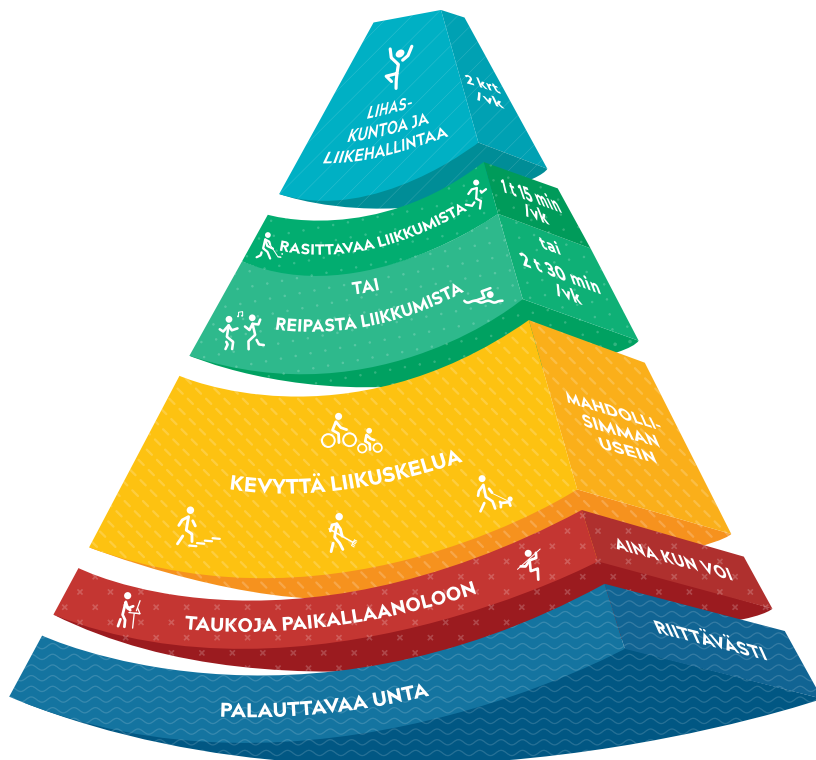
LIHAS-KUNTOA JA LIIKEHALLINTAA

2 krt /vk

RASITTAVAA LIIKKUMISTA

1 t 15 min /vk

TAI

tai

REIPASTA LIIKKUMISTA

2 t 30 min /vk

KEVYTTÄ LIIKUSKELUA

MAHDOLLI-SIMMAN USEIN

TAUKOJA PAIKALLAANOLOON

AINA KUN VOI

PALAUTTAVAA UNTA

RIITTÄVÄSTI